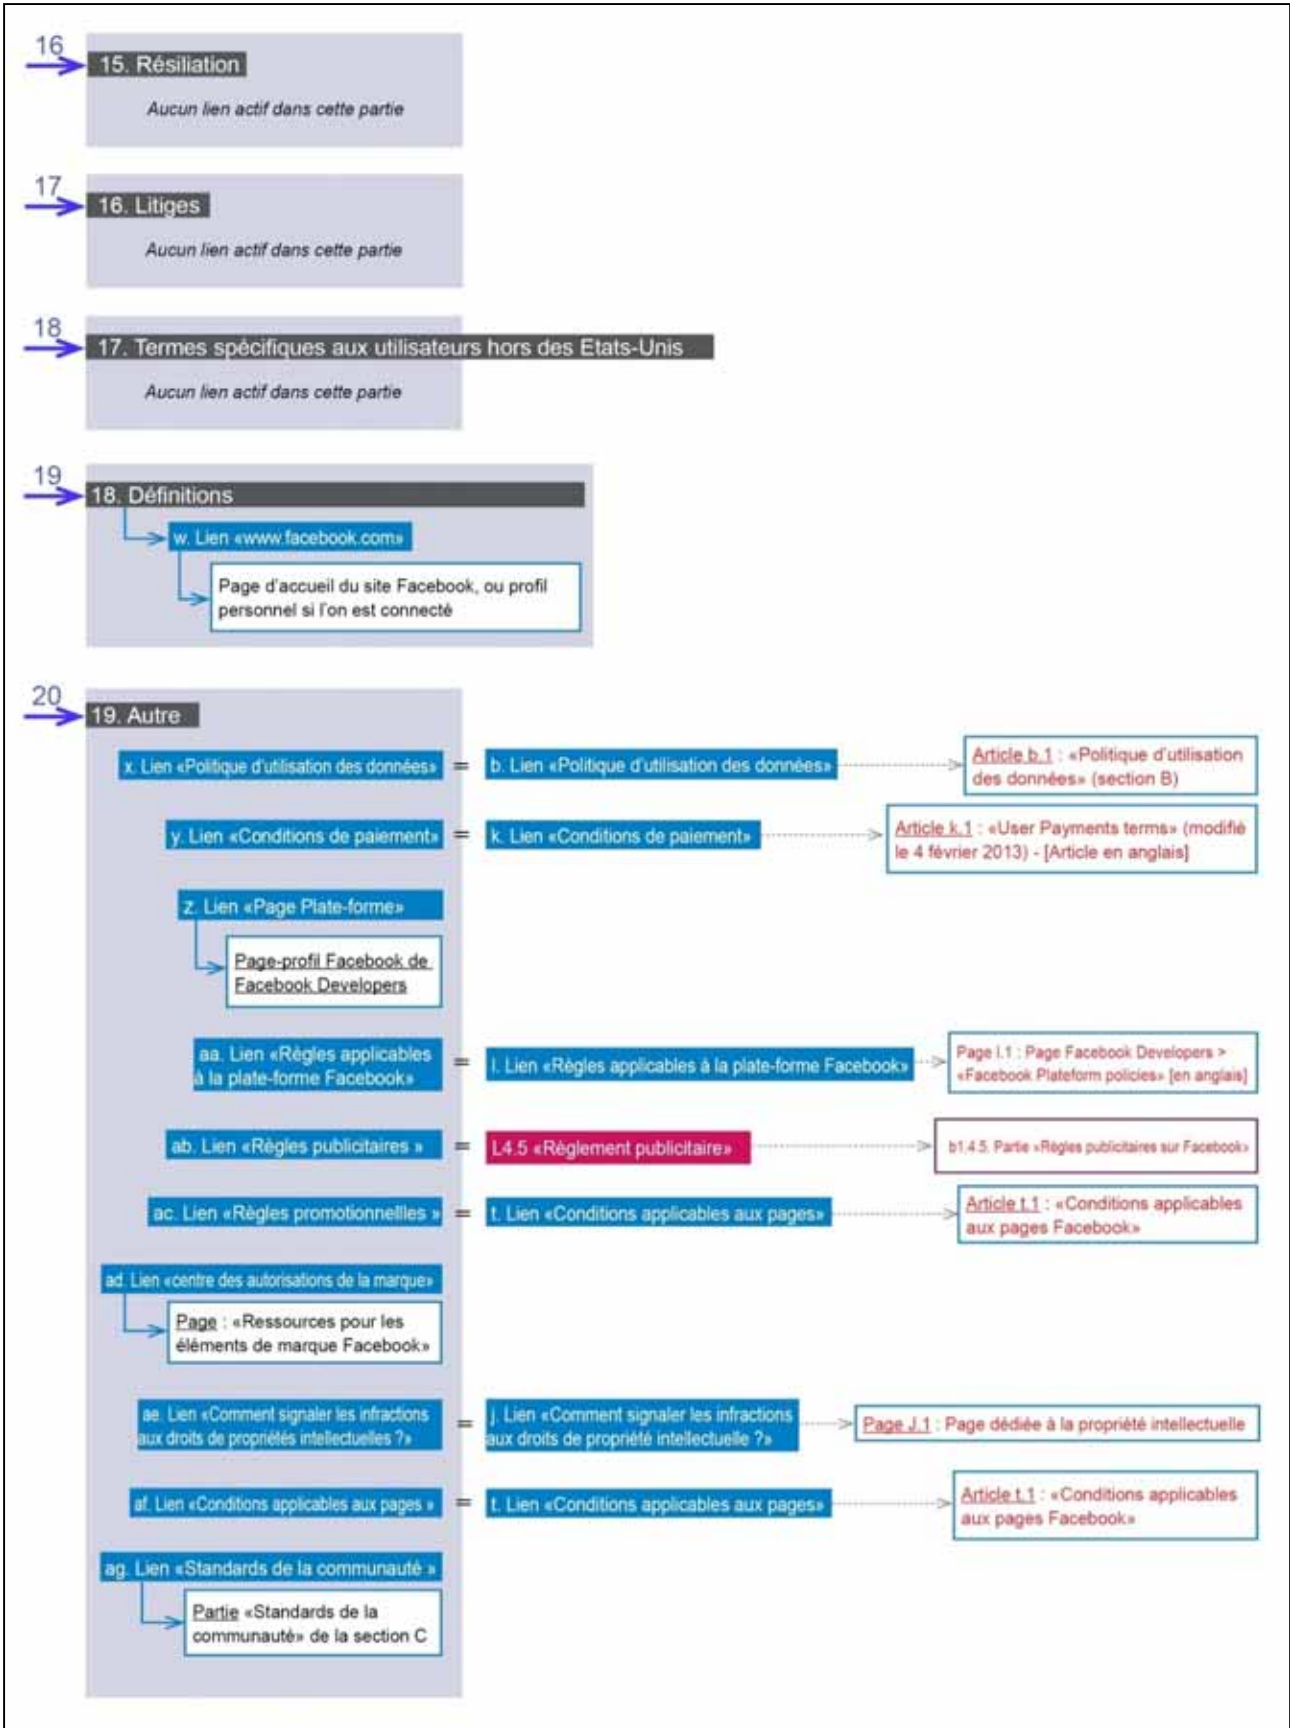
16
15. Résiliation

Aucun lien actif dans cette partie

17
16. Litiges

Aucun lien actif dans cette partie

18
17. Termes spécifiques aux utilisateurs hors des Etats-Unis

Aucun lien actif dans cette partie

19
18. Définitions

w. Lien «www.facebook.com»

Page d'accueil du site Facebook, ou profil personnel si l'on est connecté

20
19. Autre

x. Lien «Politique d'utilisation des données» = b. Lien «Politique d'utilisation des données» Article b.1 : «Politique d'utilisation des données» (section B)

y. Lien «Conditions de paiement» = k. Lien «Conditions de paiement» Article k.1 : «User Payments terms» (modifié le 4 février 2013) - [Article en anglais]

z. Lien «Page Plate-forme»

Page-profil Facebook de Facebook Developers

aa. Lien «Règles applicables à la plate-forme Facebook» = l. Lien «Règles applicables à la plate-forme Facebook» Page l.1 : Page Facebook Developers > «Facebook Plateform policies» [en anglais]

ab. Lien «Règles publicitaires » = L4.5 «Règlement publicitaire» b1.4.5. Partie «Règles publicitaires sur Facebook»

ac. Lien «Règles promotionnelles » = t. Lien «Conditions applicables aux pages» Article t.1 : «Conditions applicables aux pages Facebook»

ad. Lien «centre des autorisations de la marque»

Page : «Ressources pour les éléments de marque Facebook»

ae. Lien «Comment signaler les infractions aux droits de propriétés intellectuelles ?» = j. Lien «Comment signaler les infractions aux droits de propriété intellectuelle ?» Page J.1 : Page dédiée à la propriété intellectuelle

af. Lien «Conditions applicables aux pages » = t. Lien «Conditions applicables aux pages» Article t.1 : «Conditions applicables aux pages Facebook»

ag. Lien «Standards de la communauté »

Partie «Standards de la communauté» de la section C